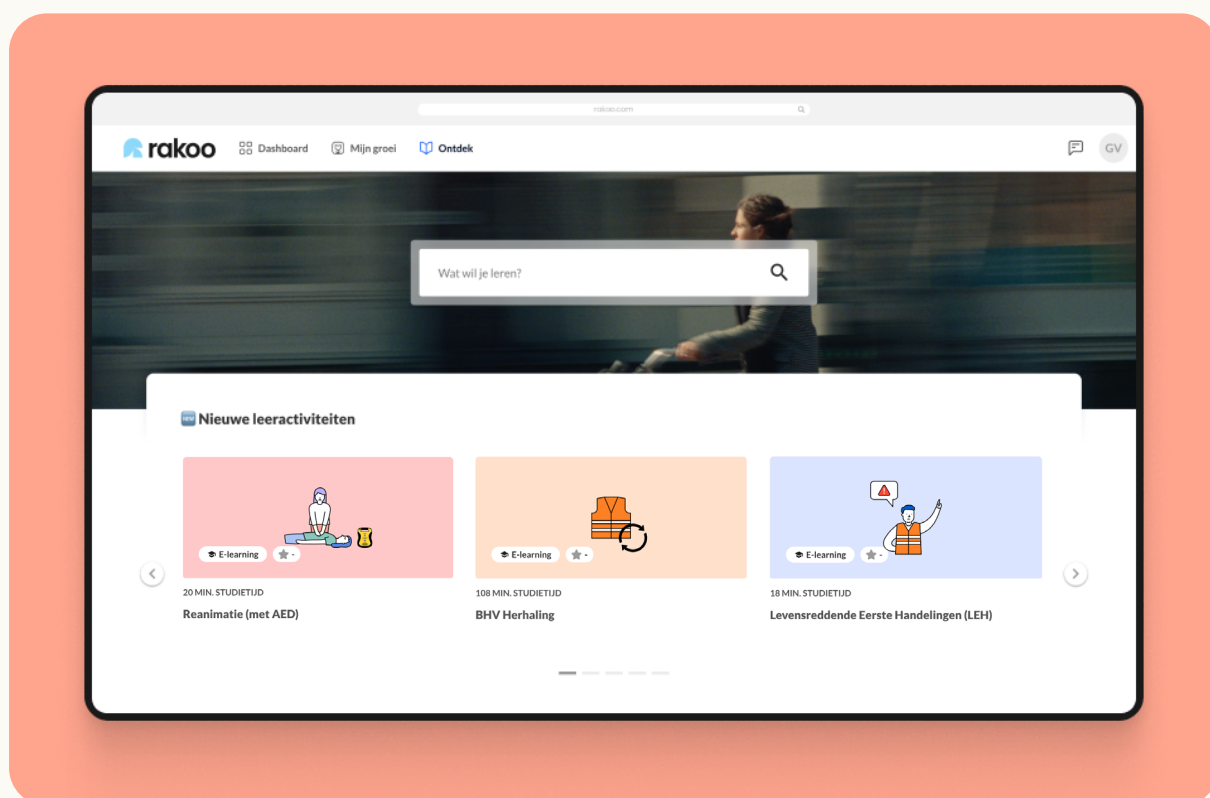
rakoo.com

rakoo Dashboard Mijn groei Ontdek GV

Wat wil je leren?

NEW Nieuwe leeractiviteiten

E-learning -
20 MIN. STUDIETIJD
Reanimatie (met AED)

E-learning -
108 MIN. STUDIETIJD
BHV Herhaling

E-learning -
18 MIN. STUDIETIJD
Levensreddende Eerste Handelingen (LEH)